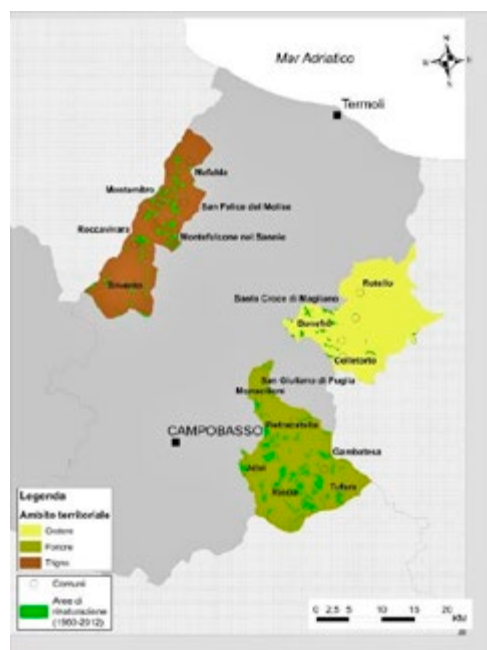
Mar Adriatico

N
E
S
W

Termoli

Mafalda
Montemitro
San Felice del Molise
Roccavivara
Montefalcone nel Sannio
Trivento

Rotello
Santa Croce di Magliano
Bonefro
Colletorto

San Giuliano di Puglia
Monacilioni
Pietracatella
CAMPOBASSO
Gambatesa
Jelsi
Riccia
Tufara

Legenda
Ambito territoriale
Cratere
Fortore
Trigno
Comuni
Aree di rinaturazione (1960-2012)

0 2.5 5 10 15 20 km